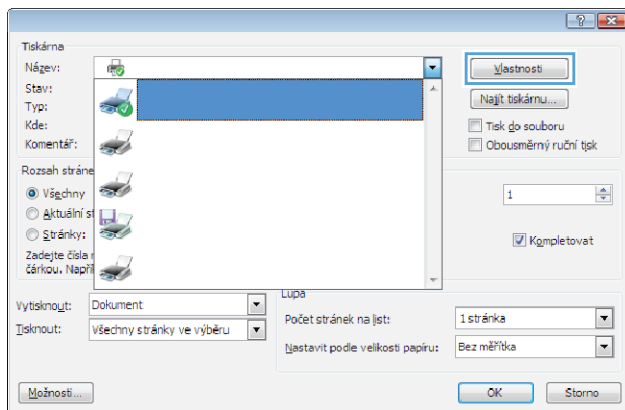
?
Tiskárna
Název:
Stav:
Typ:
Kde:
Komentář:
Vlastnosti
Najít tiskárnu...
Tisk do souboru
Obousměrný ruční tisk
Rozsah stráne
Všechny
Aktuální st
Stránky:
Zadejte čísla
čárkou. Napří
1
Kompletovat
Lupa
Vytisknout: Dokument
Tisknout: Všechny stránky ve výběru
Počet stránek na list: 1 stránka
Nastavit podle velikosti papíru: Bez měřítka
Možnosti...
OK
Storno